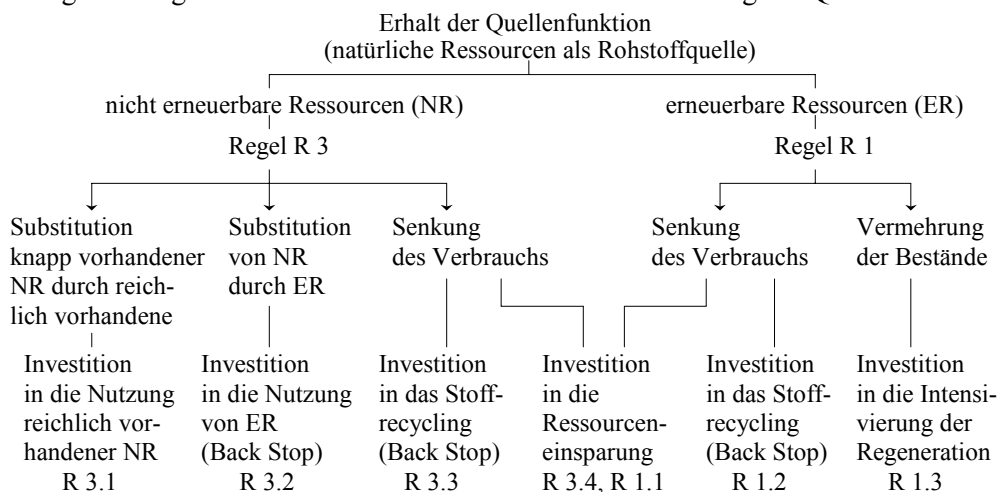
Erhalt der Quellenfunktion
(natürliche Ressourcen als Rohstoffquelle)

nicht erneuerbare Ressourcen (NR)
Regel R 3

erneuerbare Ressourcen (ER)
Regel R 1

Substitution knapp vorhandener NR durch reichlich vorhandene

Substitution von NR durch ER

Senkung des Verbrauchs

Senkung des Verbrauchs

Vermehrung der Bestände

Investition in die Nutzung reichlich vorhandener NR
R 3.1

Investition in die Nutzung von ER (Back Stop)
R 3.2

Investition in das Stoffrecycling (Back Stop)
R 3.3

Investition in die Ressourceneinsparung
R 3.4, R 1.1

Investition in das Stoffrecycling (Back Stop)
R 1.2

Investition in die Intensivierung der Regeneration
R 1.3